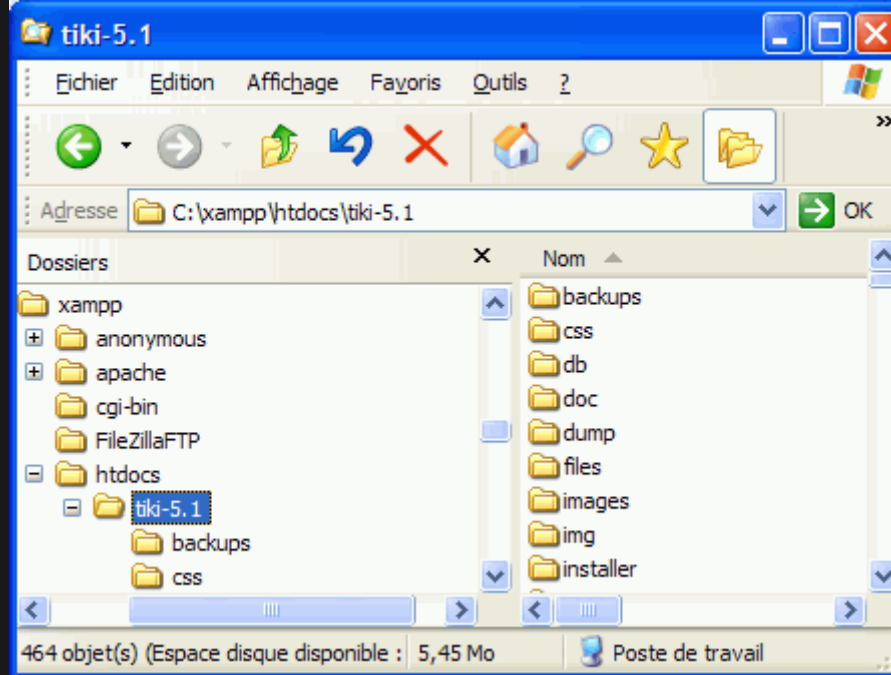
tiki-5.1

Fichier Edition Affichage Favoris Outils ?

Adresse C:\xampp\htdocs\tiki-5.1 OK

Dossiers ×

xampp
anonymous
apache
cgi-bin
FileZillaFTP
htdocs
tiki-5.1
backups
css

Nom
backups
css
db
doc
dump
files
images
img
installer

464 objet(s) (Espace disque disponible : 5,45 Mo Poste de travail